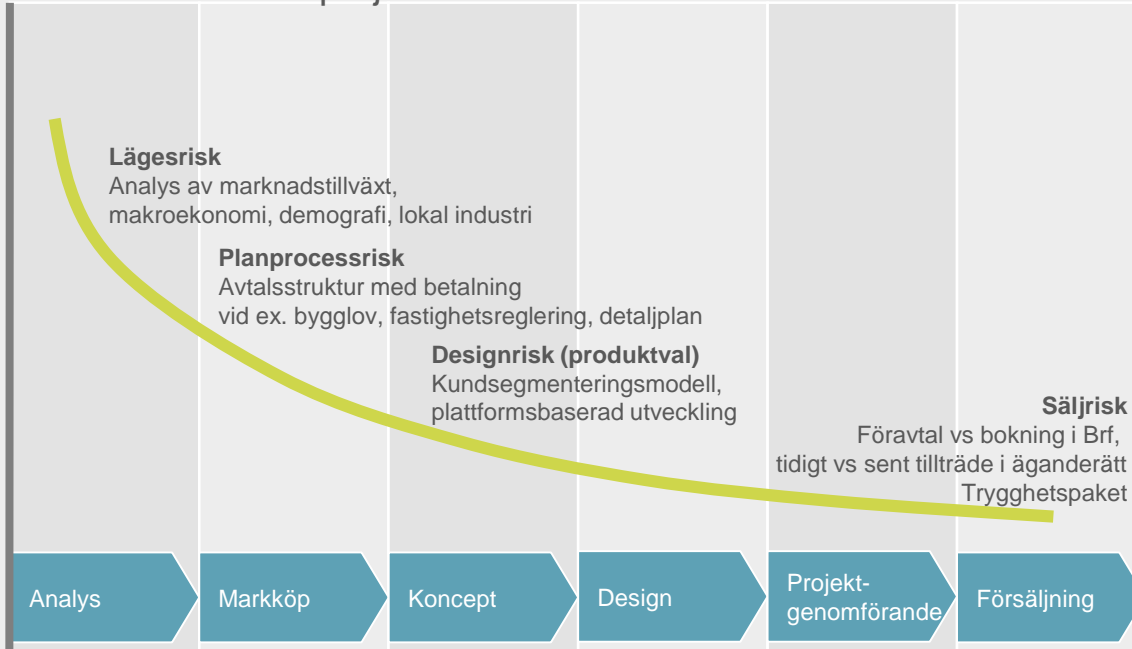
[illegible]

**Lägesrisk**
Analys av marknadstillväxt, makroekonomi, demografi, lokal industri

**Planprocessrisk**
Avtalsstruktur med betalning vid ex. bygglov, fastighetsreglering, detaljplan

**Designrisk (produktval)**
Kundsegmenteringsmodell, plattformsbaserad utveckling

**Säljrisk**
Föravtal vs bokning i Brf, tidigt vs sent tillträde i äganderätt Trygghetspaket

Analys

Markköp

Koncept

Design

Projekt-genomförande

Försäljning